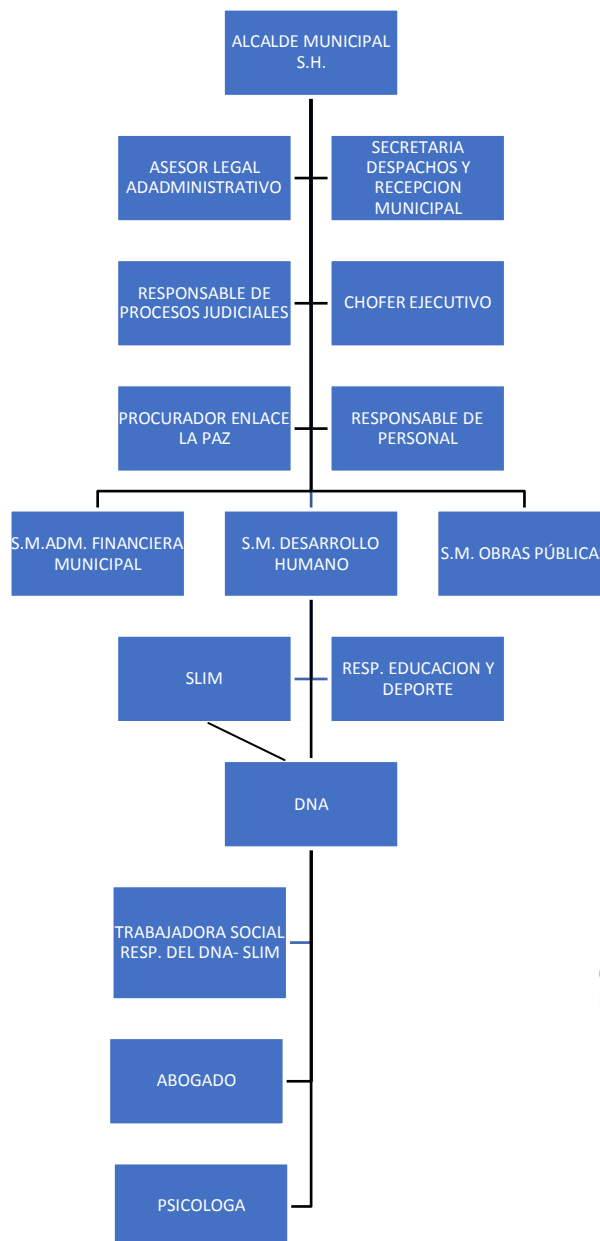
ALCALDE MUNICIPAL S.H.

ASESOR LEGAL ADADMINISTRATIVO

SECRETARIA DESPACHOS Y RECEPCION MUNICIPAL

RESPONSABLE DE PROCESOS JUDICIALES

CHOFER EJECUTIVO

PROCURADOR ENLACE LA PAZ

RESPONSABLE DE PERSONAL

S.M.ADM. FINANCIERA MUNICIPAL

S.M. DESARROLLO HUMANO

S.M. OBRAS PÚBLICA

SLIM

RESP. EDUCACION Y DEPORTE

DNA

TRABAJADORA SOCIAL RESP. DEL DNA- SLIM

ABOGADO

PSICOLOGA